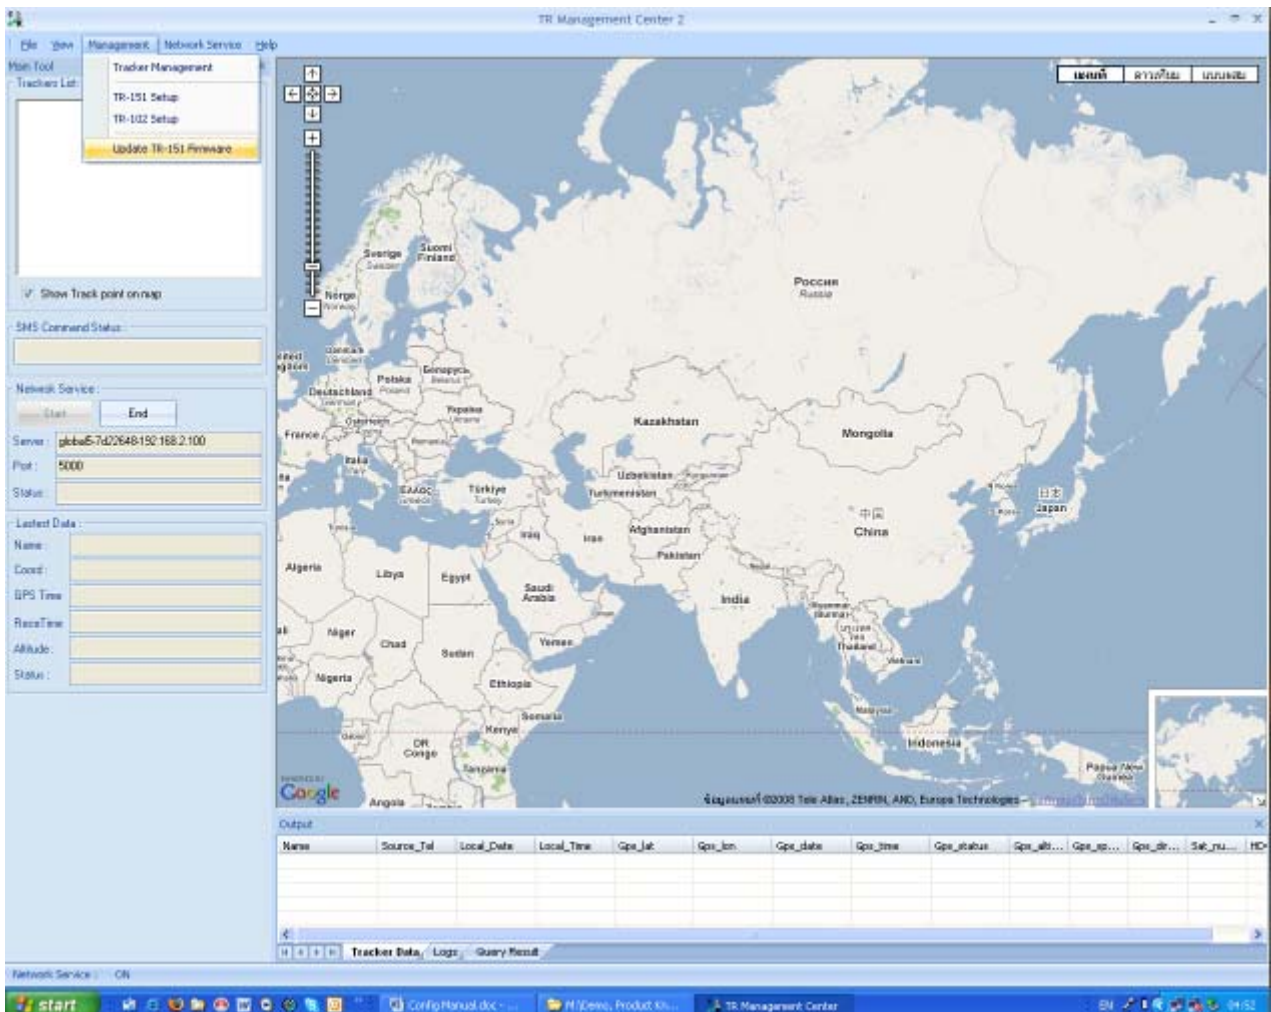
TR Management Center 2

File View Management Network Service Help

Main Tool
Trackers List

Tracker Management
TR-151 Setup
TR-102 Setup
Update TR-151 Firmware

✓ Show Track point on map

SMS Command Status

Network Service
Start End
Server: global5-7d22648-192.168.2.100
Port: 5000
Status:

Lastest Data
Name:
Coord:
GPS Time
RecvTime
Altitude:
Status:

แผนที่ ดาวเทียม แบบผสม

Sverige Sweden
Suomi Finland
Norge Norway
Россия Russia
Danmark Denmark
Polska Poland
Беларусь Belarus
Deutschland Germany
Україна Ukraine
France
Italia Italy
Kazakhstan
Mongolia
Uzbekistan
Turkmenistan
Ελλάς Greece
Türkiye Turkey
Syria
Iraq
Iran
Afghanistan
Pakistan
中国 China
日本 Japan
Algeria
Libya
Egypt
Saudi Arabia
India
Thailand
Vietnam
Niger
Chad
Sudan
Yemen
Nigeria
Ethiopia
Somalia
Kenya
DR Congo
Tanzania
Angola
Malaysia
Indonesia
Papua New Guinea
Google
ข้อมูลแผนที่ ©2008 Tele Atlas, ZENRIN, AND, Europa Technologies

Output

| Name | Source_Tel | Local_Date | Local_Time | Gps_lat | Gps_lon | Gps_date | Gps_time | Gps_status | Gps_alt... | Gps_sp... | Gps_dir... | Sat_nu... | HD |
|---|---|---|---|---|---|---|---|---|---|---|---|---|---|

Tracker Data Logs Query Result

Network Service : ON

start
Config Manual.doc - ...
H:\Demo, Product Kn...
TR Management Center
EN 04:52